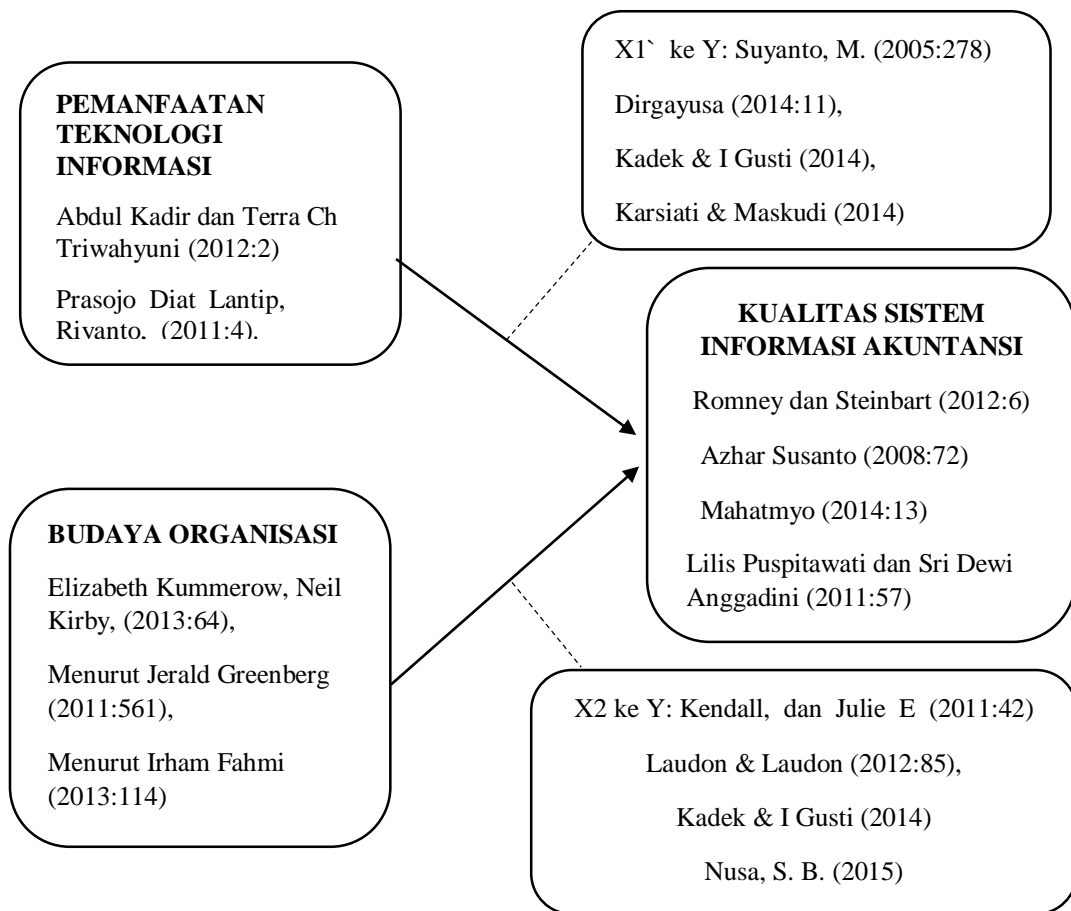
PEMANFAATAN TEKNOLOGI INFORMASI

Abdul Kadir dan Terra Ch Triwahyuni (2012:2)

Prasojo Diat Lantip, Riyanto, (2011:4).

X1` ke Y: Suyanto, M. (2005:278)

Dirgayusa (2014:11),

Kadek & I Gusti (2014),

Karsiati & Maskudi (2014)

KUALITAS SISTEM INFORMASI AKUNTANSI

Romney dan Steinbart (2012:6)

Azhar Susanto (2008:72)

Mahatmyo (2014:13)

Lilis Puspitawati dan Sri Dewi Anggadini (2011:57)

BUDAYA ORGANISASI

Elizabeth Kummerow, Neil Kirby, (2013:64),

Menurut Jerald Greenberg (2011:561),

Menurut Irham Fahmi (2013:114)

X2 ke Y: Kendall, dan Julie E (2011:42)

Laudon & Laudon (2012:85),

Kadek & I Gusti (2014)

Nusa, S. B. (2015)